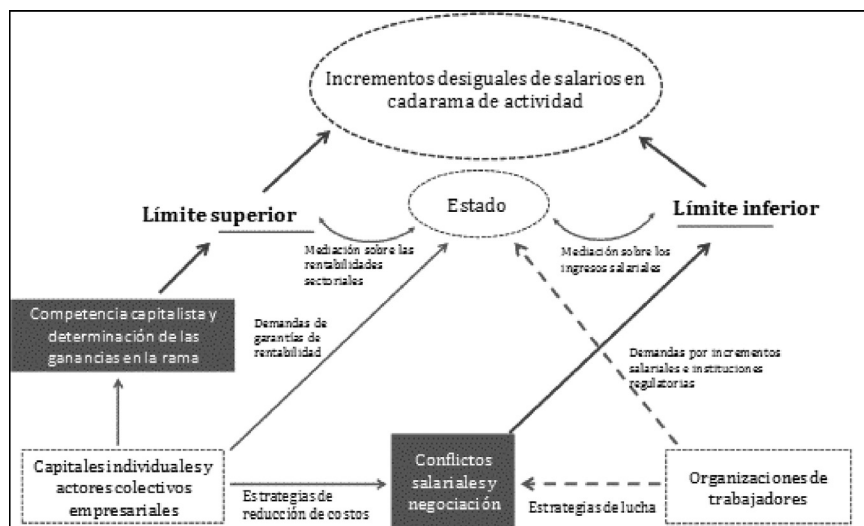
Incrementos desiguales de salarios en cadarama de actividad

Límite superior

Estado

Límite inferior

Mediación sobre las rentabilidades sectoriales

Mediación sobre los ingresos salariales

Competencia capitalista y determinación de las ganancias en la rama

Demandas de garantías de rentabilidad

Demandas por incrementos salariales e instituciones regulatorias

Capitales individuales y actores colectivos empresariales

Estrategias de reducción de costos

Conflictos salariales y negociación

Estrategias de lucha

Organizaciones de trabajadores